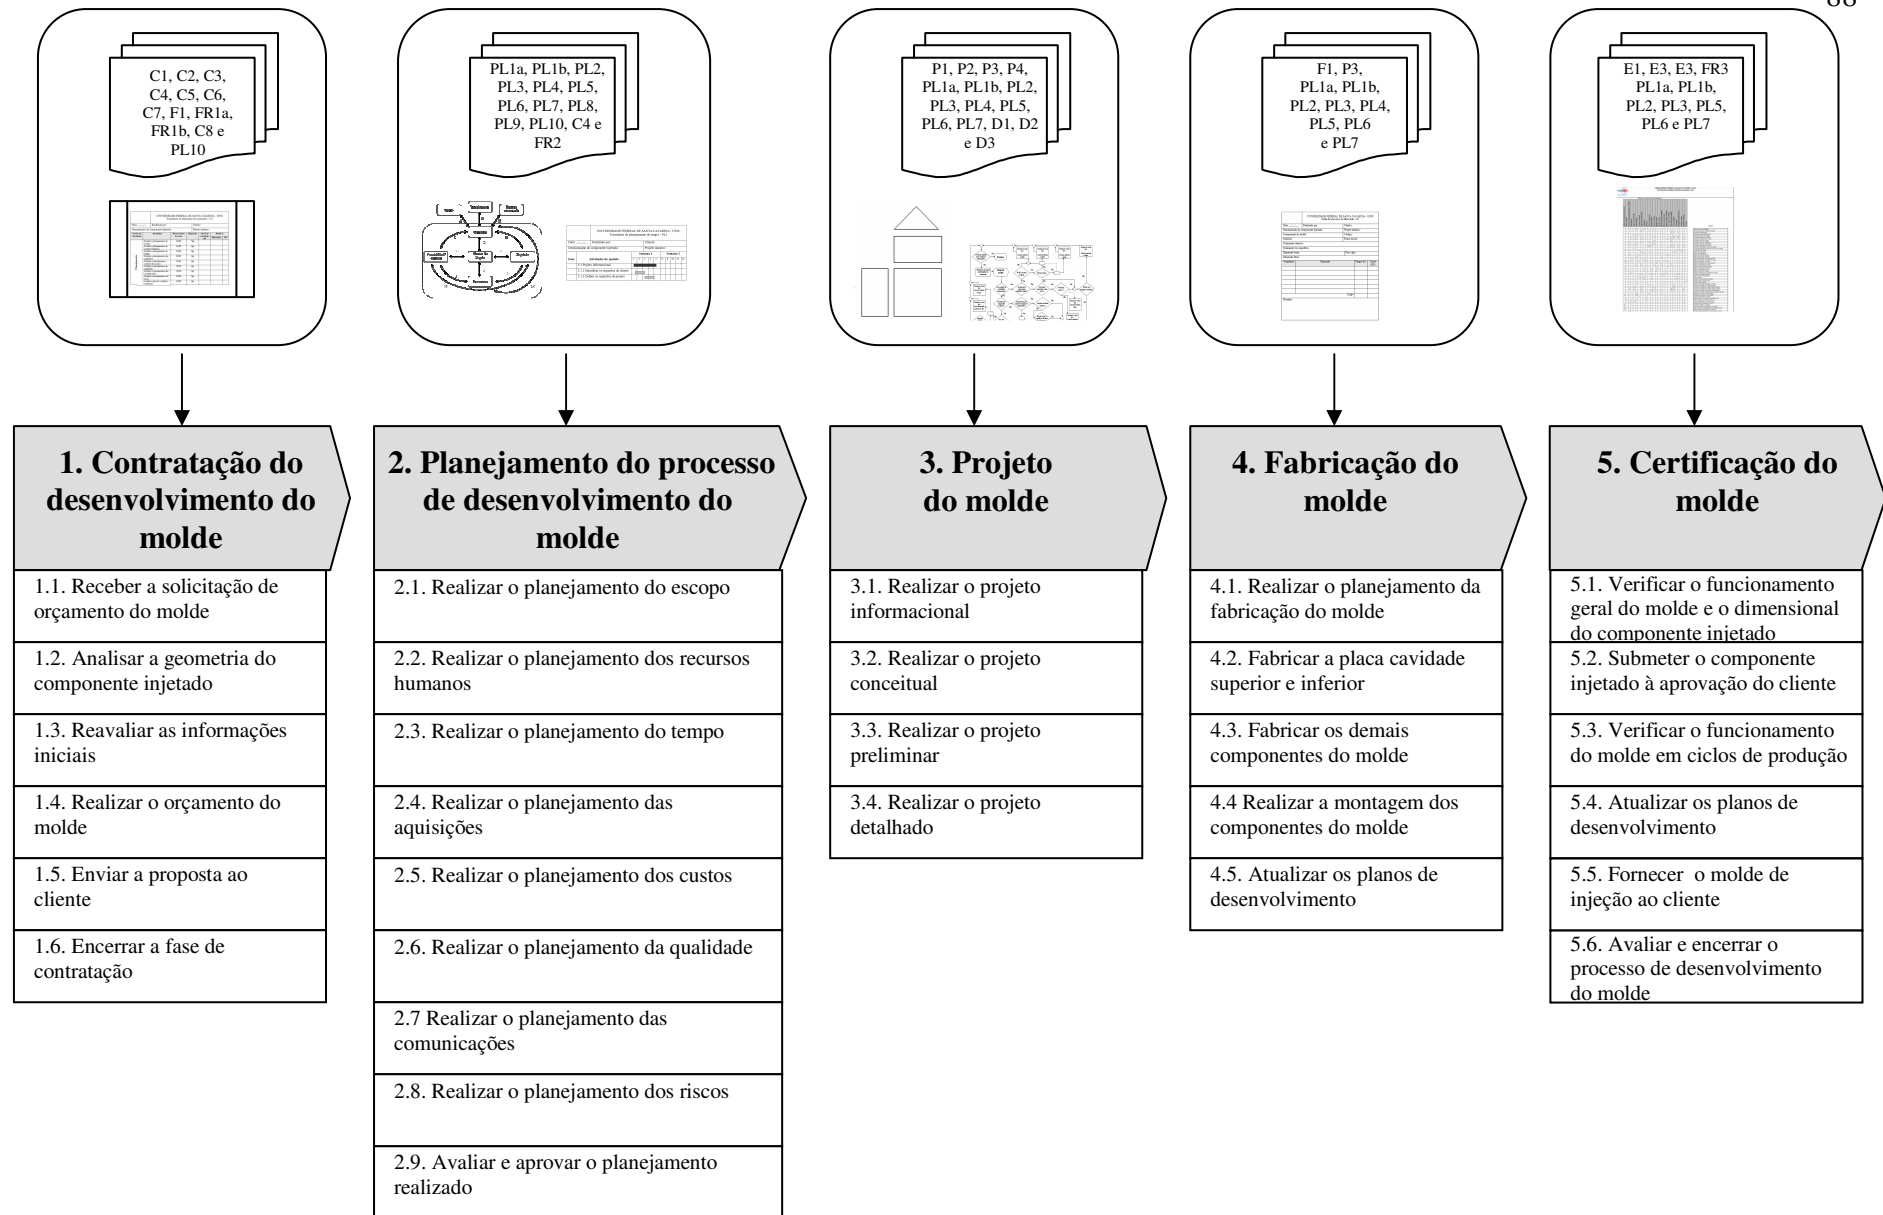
88

C1, C2, C3, C4, C5, C6, C7, F1, FR1a, FR1b, C8 e PL10

1. Contratação do desenvolvimento do molde

1.1. Receber a solicitação de orçamento do molde

1.2. Analisar a geometria do componente injetado

1.3. Reavaliar as informações iniciais

1.4. Realizar o orçamento do molde

1.5. Enviar a proposta ao cliente

1.6. Encerrar a fase de contratação

PL1a, PL1b, PL2, PL3, PL4, PL5, PL6, PL7, PL8, PL9, PL10, C4 e FR2

2. Planejamento do processo de desenvolvimento do molde

2.1. Realizar o planejamento do escopo

2.2. Realizar o planejamento dos recursos humanos

2.3. Realizar o planejamento do tempo

2.4. Realizar o planejamento das aquisições

2.5. Realizar o planejamento dos custos

2.6. Realizar o planejamento da qualidade

2.7 Realizar o planejamento das comunicações

2.8. Realizar o planejamento dos riscos

2.9. Avaliar e aprovar o planejamento realizado

P1, P2, P3, P4, PL1a, PL1b, PL2, PL3, PL4, PL5, PL6, PL7, D1, D2 e D3

3. Projeto do molde

3.1. Realizar o projeto informacional

3.2. Realizar o projeto conceitual

3.3. Realizar o projeto preliminar

3.4. Realizar o projeto detalhado

F1, P3, PL1a, PL1b, PL2, PL3, PL4, PL5, PL6 e PL7

4. Fabricação do molde

4.1. Realizar o planejamento da fabricação do molde

4.2. Fabricar a placa cavidade superior e inferior

4.3. Fabricar os demais componentes do molde

4.4 Realizar a montagem dos componentes do molde

4.5. Atualizar os planos de desenvolvimento

E1, E3, E3, FR3 PL1a, PL1b, PL2, PL3, PL5, PL6 e PL7

5. Certificação do molde

5.1. Verificar o funcionamento geral do molde e o dimensional do componente injetado

5.2. Submeter o componente injetado à aprovação do cliente

5.3. Verificar o funcionamento do molde em ciclos de produção

5.4. Atualizar os planos de desenvolvimento

5.5. Fornecer o molde de injeção ao cliente

5.6. Avaliar e encerrar o processo de desenvolvimento do molde